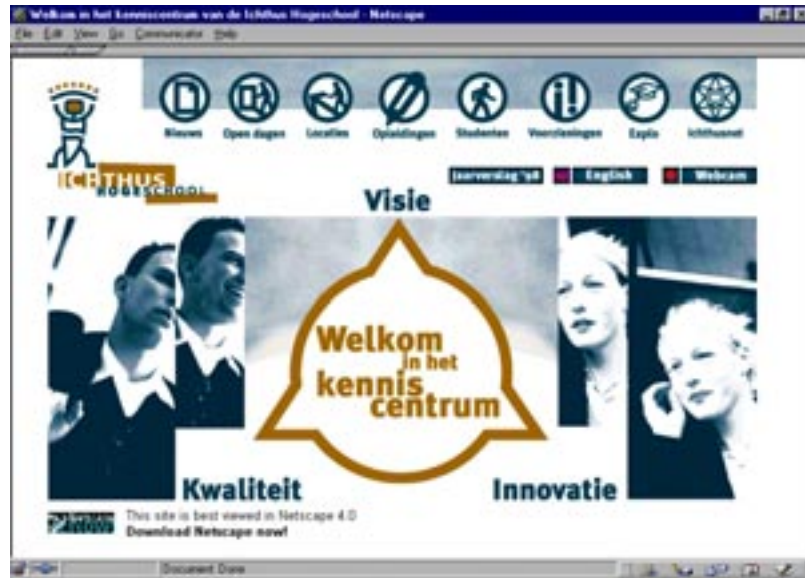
Welkom in het kenniscentrum van de Ichthus Hogeschool - Netscape

File Edit View Go Communicator Help

Nieuws
Open dagen
Locaties
Opleidingen
Studenten
Voorzieningen
Explo
Ichthusnet

ICHTHUS HOGESCHOOL

Jaarverslag '98
English
Webcam

Visie

Welkom in het kennis centrum

Kwaliteit
Innovatie

This site is best viewed in Netscape 4.0
Download Netscape now!

Document: Done